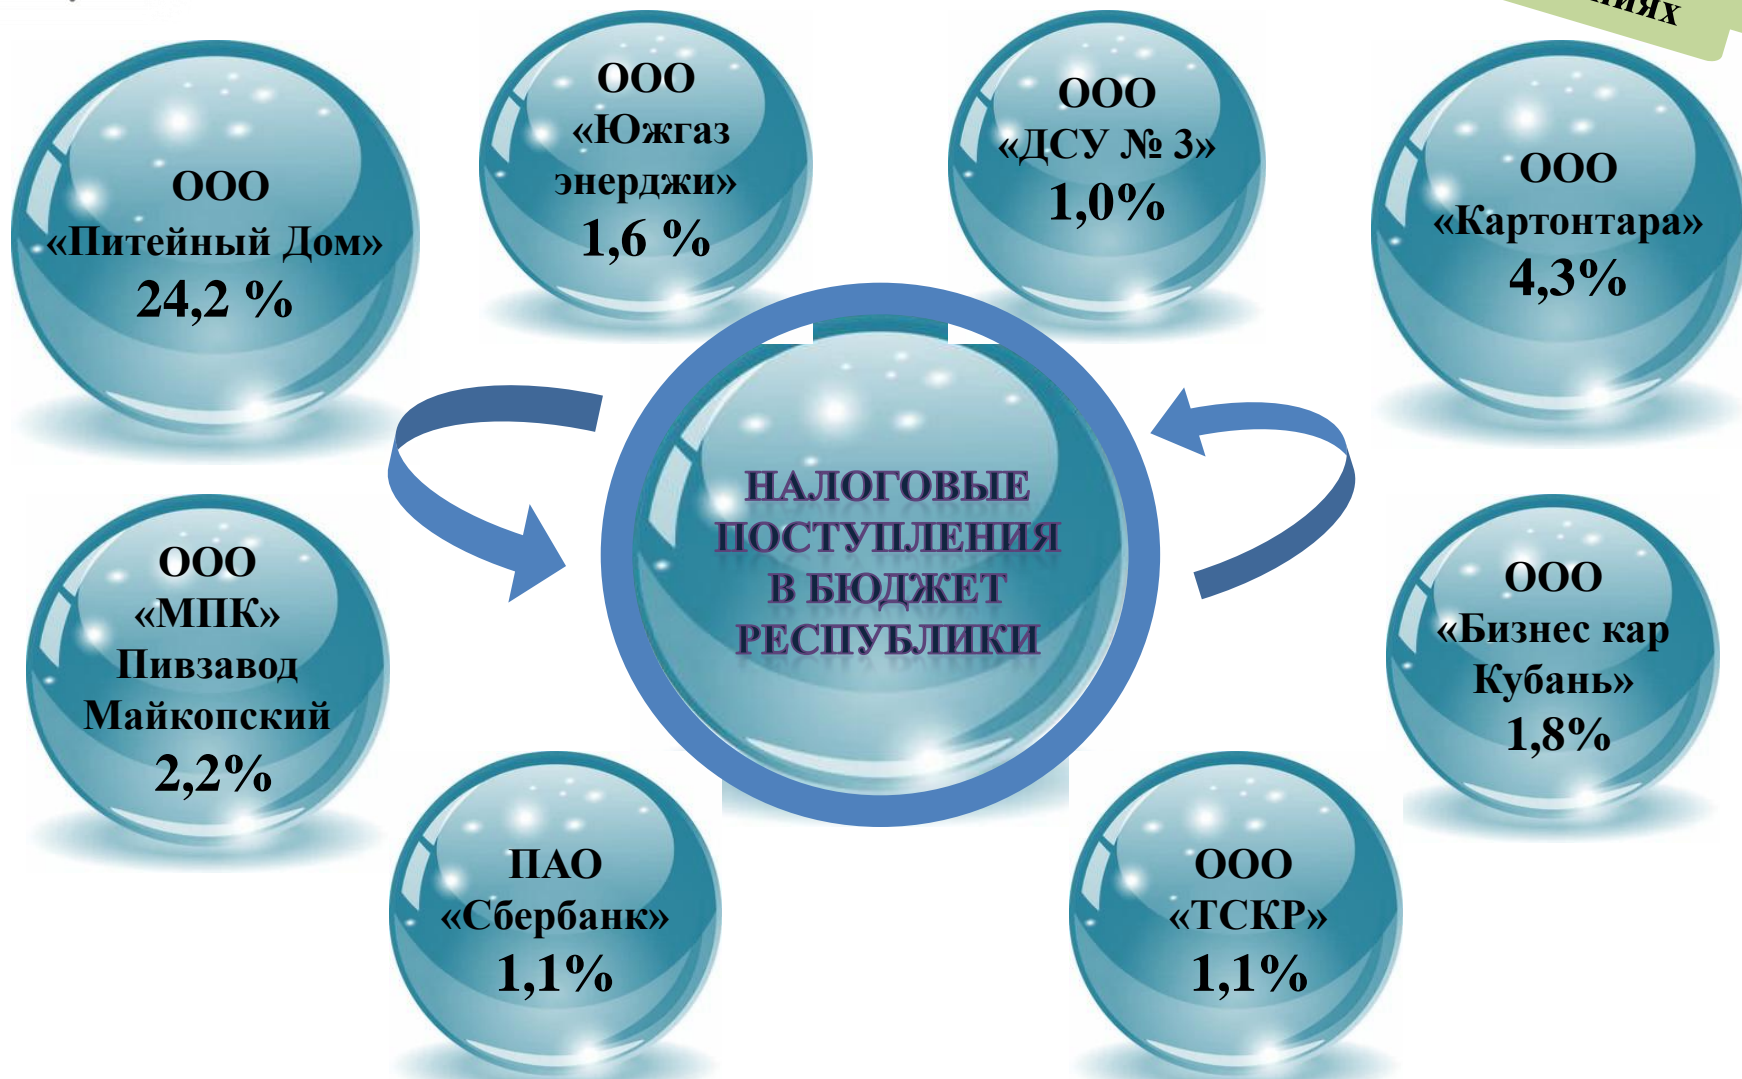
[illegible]иях

ООО «Питейный Дом» 24,2 %

ООО «Южгаз энерджи» 1,6 %

ООО «ДСУ № 3» 1,0%

ООО «Картонтара» 4,3%

НАЛОГОВЫЕ ПОСТУПЛЕНИЯ В БЮДЖЕТ РЕСПУБЛИКИ

ООО «МПК» Пивзавод Майкопский 2,2%

ООО «Бизнес кар Кубань» 1,8%

ПАО «Сбербанк» 1,1%

ООО «ТСКР» 1,1%